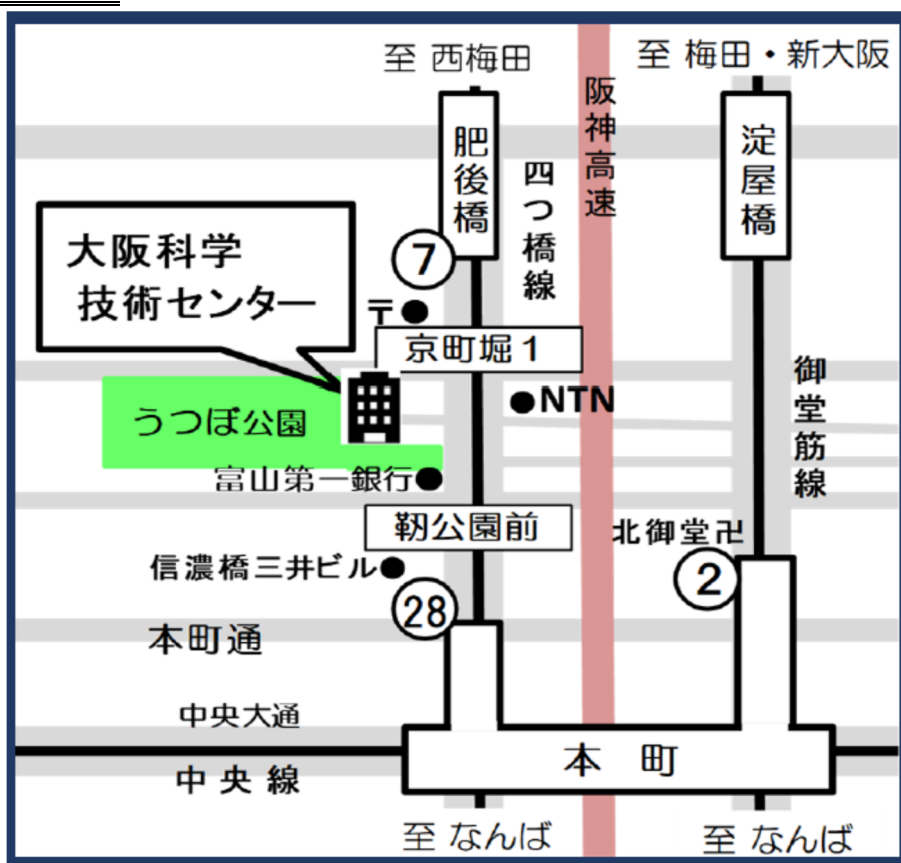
至 西梅田

至 梅田・新大阪

阪神高速

肥後橋

四つ橋線

淀屋橋

大阪科学技術センター

7

〒

京町堀1

●NTN

御堂筋線

うつぼ公園

富山第一銀行

靭公園前

北御堂卍

2

信濃橋三井ビル

28

本町通

中央大通

中央線

本町

至 なんば

至 なんば